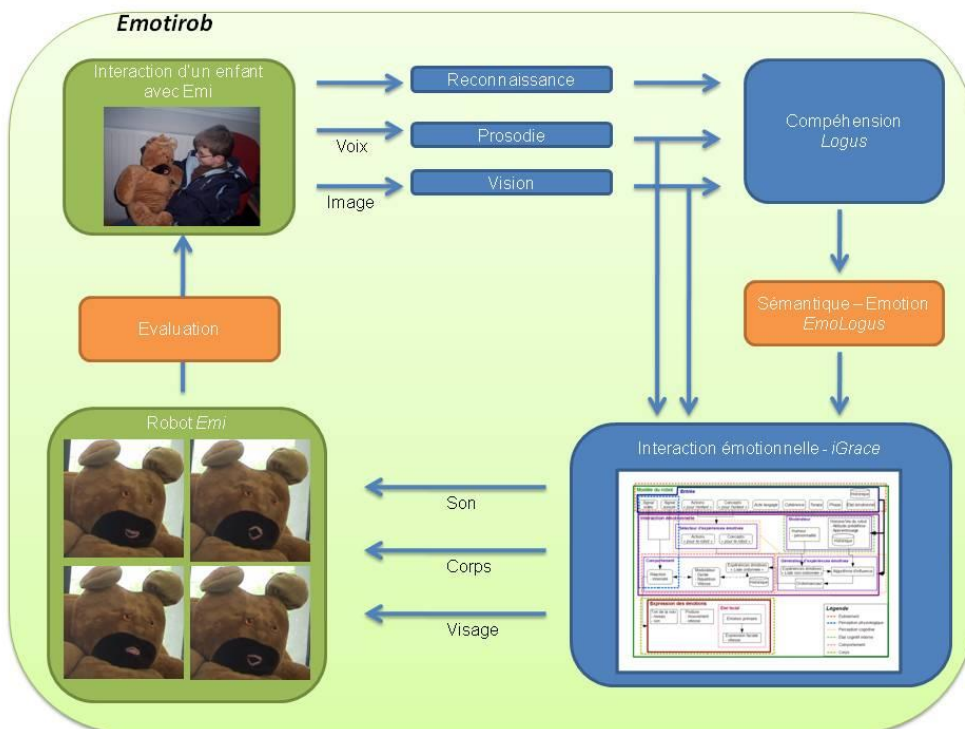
Emotirob

Interaction d'un enfant avec Emi

Voix

Image

Reconnaissance

Prosodie

Vision

Compéhension
Logus

Sémantique – Emotion
EmoLogus

Evaluation

Robot Emi

Interaction émotionnelle - iGrace

Son

Corps

Visage

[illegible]